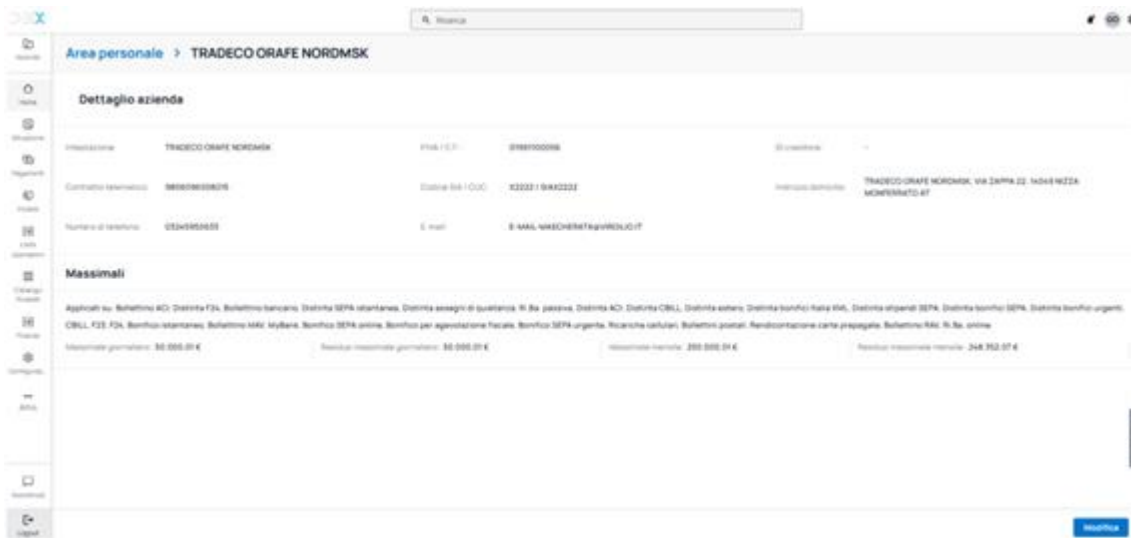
Ricerca

GD

Area personale > TRADECO ORAFE NORDMSK

Dettaglio azienda

Intestazione TRADECO ORAFE NORDMSK

P.IVA / C.F. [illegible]

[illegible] -

Contratto telematico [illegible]

Codice SIA / CUC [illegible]

Indirizzo domicilio TRADECO ORAFE NORDMSK, VIA ZAPPA 22, 14049 NIZZA MONFERRATO AT

Numero di telefono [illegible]

E-mail E-MAIL-MASCHERATA@VIRGILIO.IT

Massimali

Applicati su: Bollettino ACI, Distinta F24, Bollettino bancario, Distinta SEPA istantanea, Distinta assegni di quietanza, Ri.Ba. passiva, Distinta ACI, Distinta CBILL, Distinta estero, Distinta bonifici Italia XML, Distinta stipendi SEPA, Distinta bonifici SEPA, Distinta bonifici urgenti, CBILL, F23, F24, Bonifico istantaneo, Bollettino MAV, MyBank, Bonifico SEPA online, Bonifico per agevolazione fiscale, Bonifico SEPA urgente, Ricarica cellulari, Bollettini postali, Rendicontazione carte prepagate, Bollettino RAV, Ri.Ba. online

Massimale giornaliero: 50.000,01 €

Residuo massimale giornaliero: 50.000,01 €

Massimale mensile: 250.000,01 €

Residuo massimale mensile: 248.352,07 €

Modifica

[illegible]
Home
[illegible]
Pagamenti
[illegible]
Liste operazioni
Catalogo prodotti
Finanza
Configurazioni
Altro
Assistenza
Logout